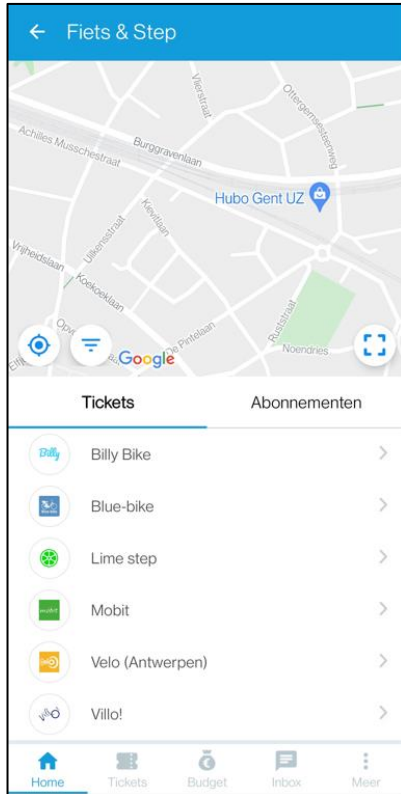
Fiets & Step

Achilles Musschestraat
Burggravenlaan
Vlierstraat
Oostergemsestraat
Hubo Gent UZ
Vrijheidslaan
Kievitlaan
Uilkensstraat
Koekoeklaan
De Pintelaan
Ruststraat
Noendries
Google

Tickets
Abonnementen

Billy
Billy Bike
Blue-bike
Lime step
Mobit
Velo (Antwerpen)
Villo!

Home
Tickets
Budget
Inbox
Meer